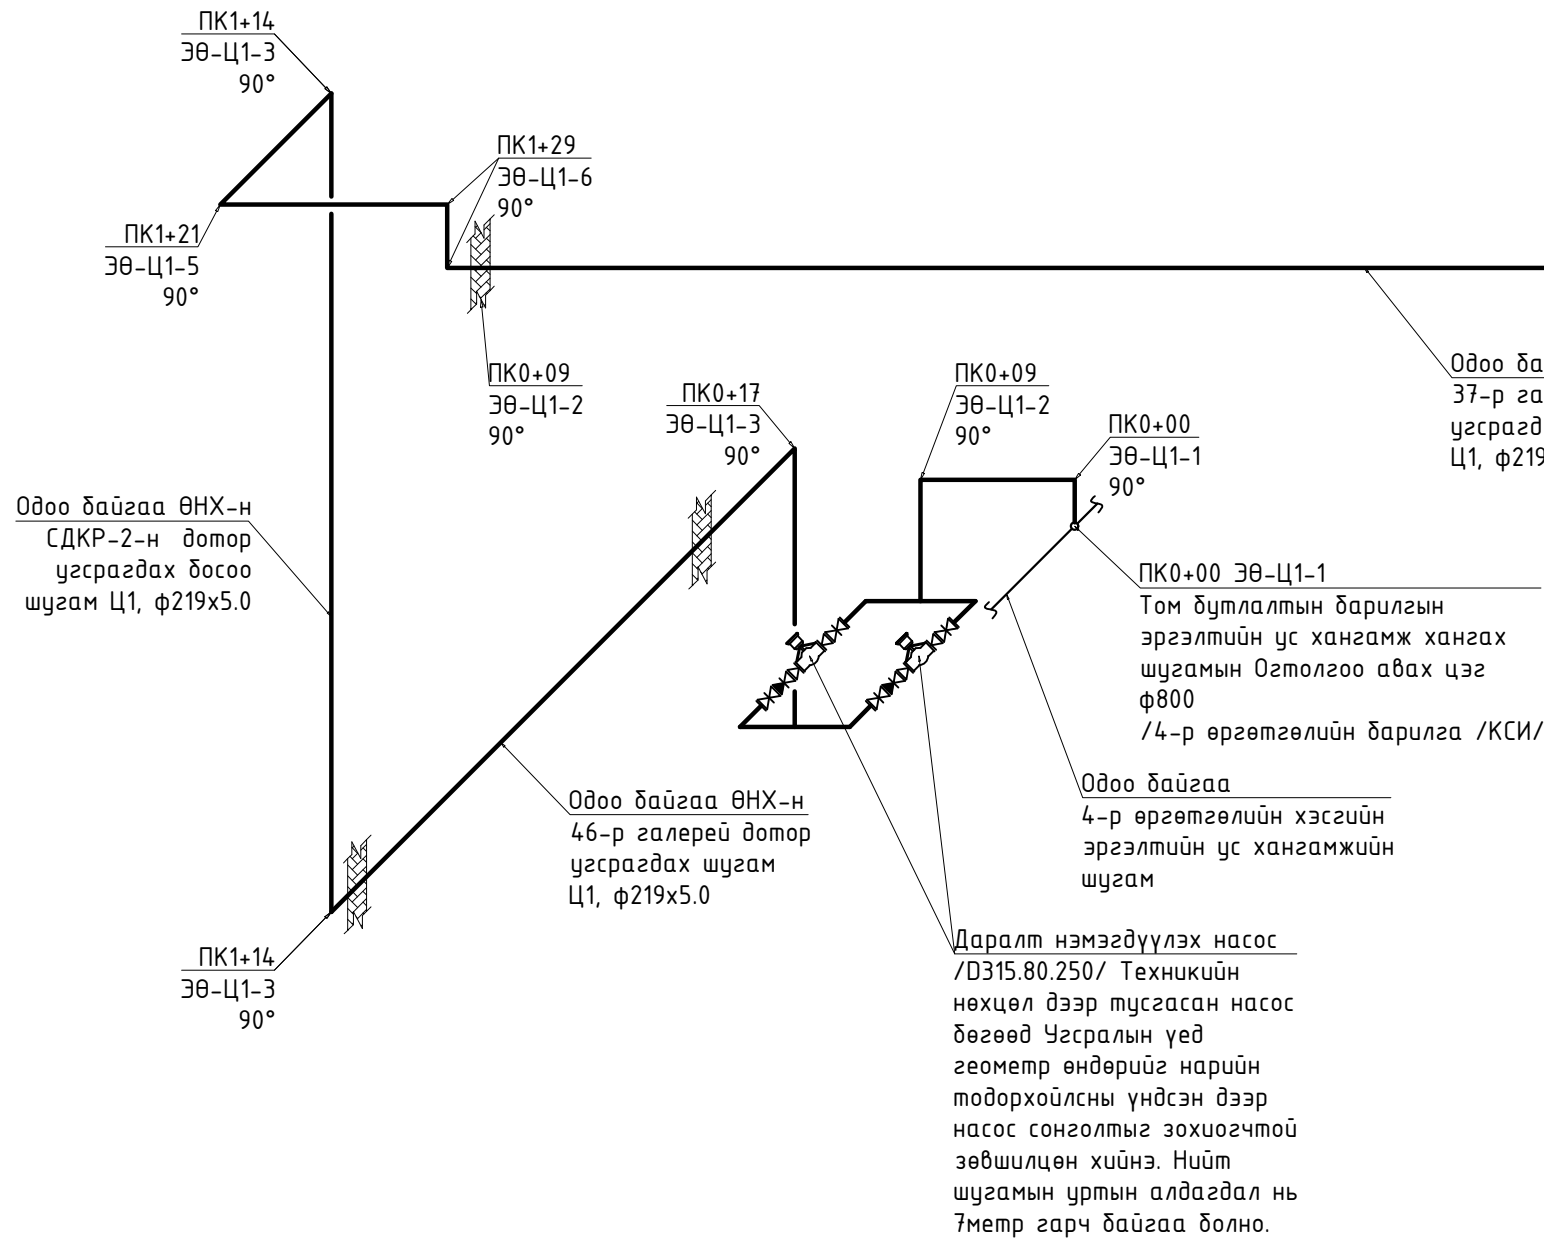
ПК1+14
ЭӨ-Ц1-3
90°

ПК1+29
ЭӨ-Ц1-6
90°

ПК1+21
ЭӨ-Ц1-5
90°

ПК0+09
ЭӨ-Ц1-2
90°

Одоо ба
37-р га
угсрагд
Ц1, ф219

ПК0+17
ЭӨ-Ц1-3
90°

ПК0+09
ЭӨ-Ц1-2
90°

ПК0+00
ЭӨ-Ц1-1
90°

Одоо байгаа ӨНХ-н
СДКР-2-н дотор
угсрагдах босоо
шугам Ц1, ф219x5.0

ПК0+00 ЭӨ-Ц1-1
Том бутлалтын барилгын
эргэлтийн ус хангамж хангах
шугамын Огтолгоо авах цэг
ф800
/4-р өргөтгөлийн барилга /КСИ/

Одоо байгаа
4-р өргөтгөлийн хэсгийн
эргэлтийн ус хангамжийн
шугам

Одоо байгаа ӨНХ-н
46-р галерей дотор
угсрагдах шугам
Ц1, ф219x5.0

ПК1+14
ЭӨ-Ц1-3
90°

Даралт нэмэгдүүлэх насос
/D315.80.250/ Техникийн
нөхцөл дээр тусгасан насос
бөгөөд Угсралын үед
геометр өндөрийг нарийн
тодорхойлсны үндсэн дээр
насос сонголтыг зохиогчтой
зөвшилцөн хийнэ. Нийт
шугамын уртын алдагдал нь
7метр гарч байгаа болно.